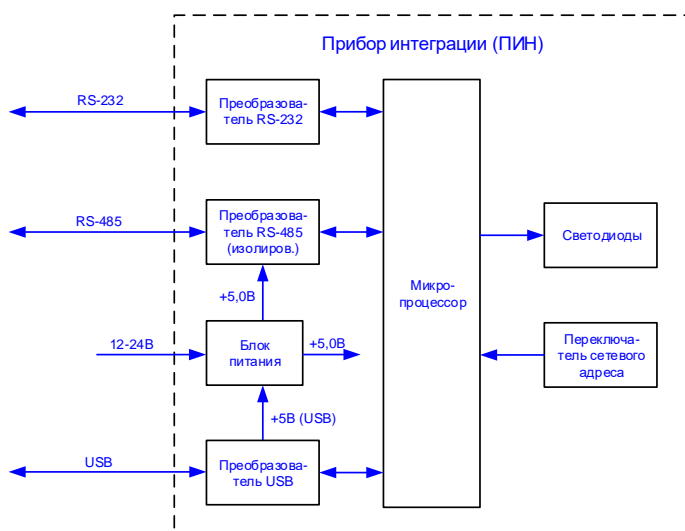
Прибор интеграции (ПИН)

RS-232

Преобразователь RS-232

RS-485

Преобразователь RS-485 (изолиров.)

+5,0В

12-24В

Блок питания

+5,0В

+5В (USB)

USB

Преобразователь USB

Микропроцессор

Светодиоды

Переключатель сетевого адреса